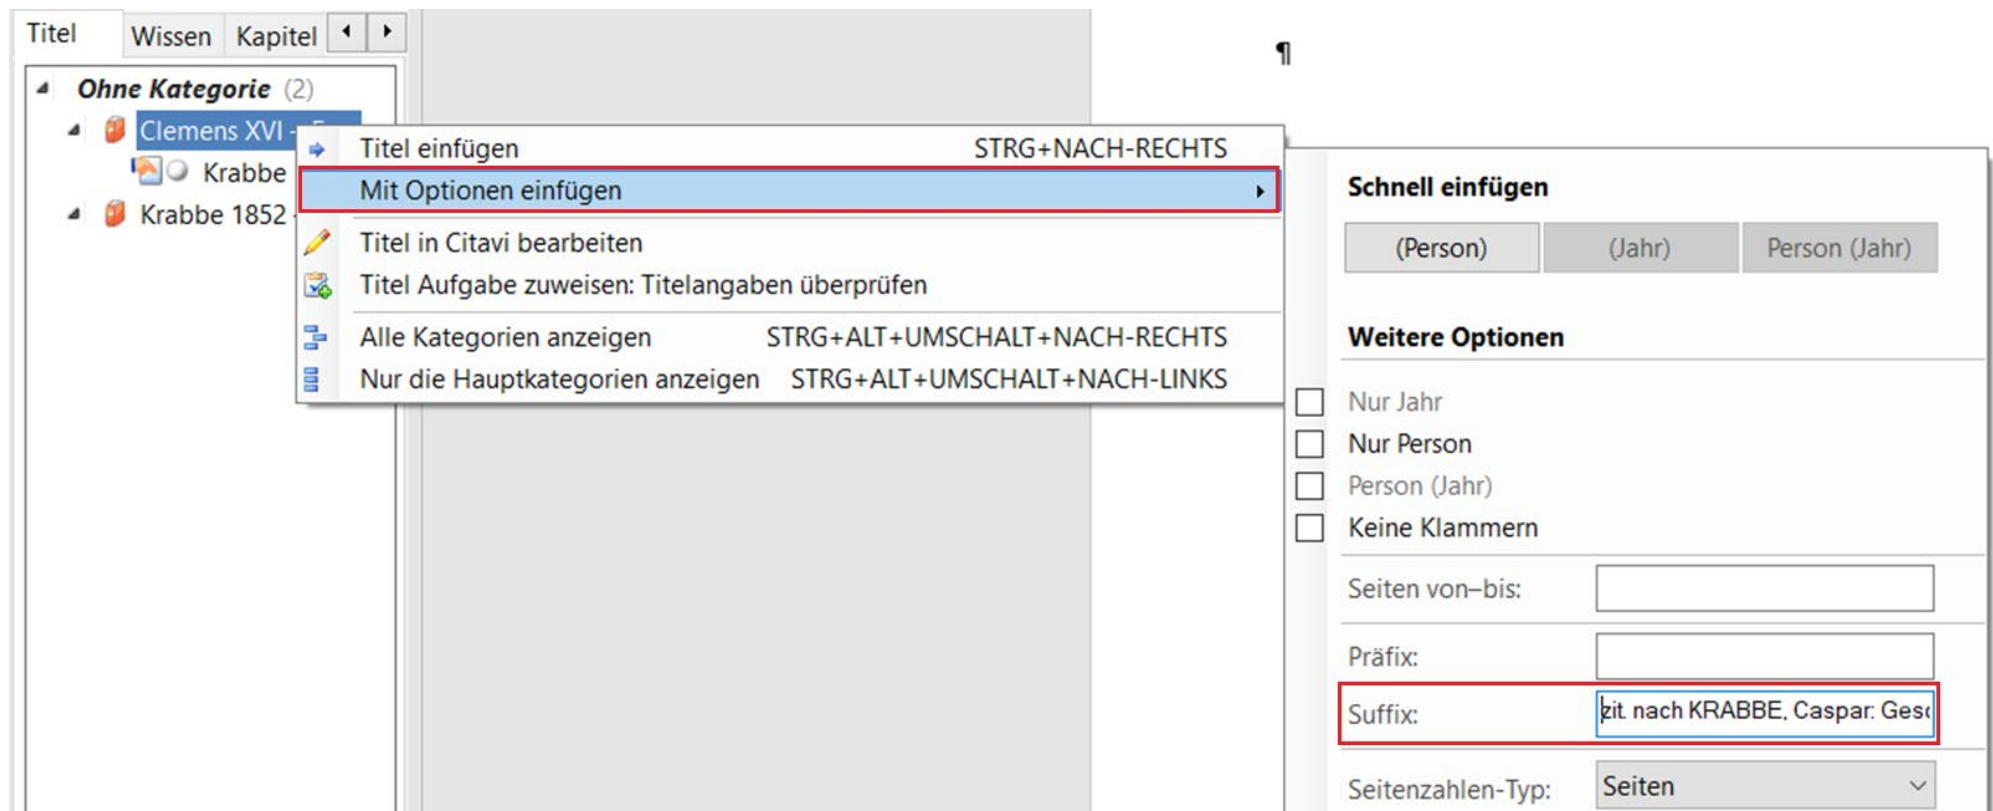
Titel Wissen Kapitel

Ohne Kategorie (2)
Clemens XVI - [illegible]
Krabbe
Krabbe 1852

Titel einfügen STRG+NACH-RECHTS
Mit Optionen einfügen
Titel in Citavi bearbeiten
Titel Aufgabe zuweisen: Titelangaben überprüfen
Alle Kategorien anzeigen STRG+ALT+UMSCHALT+NACH-RECHTS
Nur die Hauptkategorien anzeigen STRG+ALT+UMSCHALT+NACH-LINKS

¶

Schnell einfügen
(Person) (Jahr) Person (Jahr)

Weitere Optionen
Nur Jahr
Nur Person
Person (Jahr)
Keine Klammern

Seiten von–bis:
Präfix:
Suffix: zit. nach KRABBE, Caspar: Ges
Seitenzahlen-Typ: Seiten